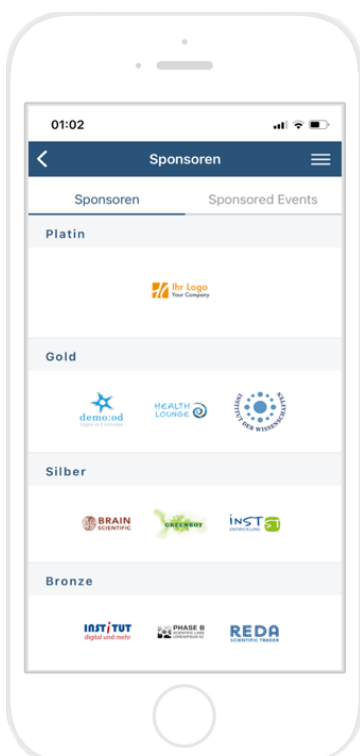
01:02

Sponsoren

Sponsoren

Sponsored Events

Platin

Ihr Logo
Your Company

Gold

demo:od
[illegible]

HEALTH LOUNGE

INSTITUT DER WISSENSCHAFTEN

Silber

BRAIN SCIENTIFIC

GREENBOT

INST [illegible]

Bronze

INSTITUT
digital und mehr

PHASE B
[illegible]

REDA
SCIENTIFIC TRADER